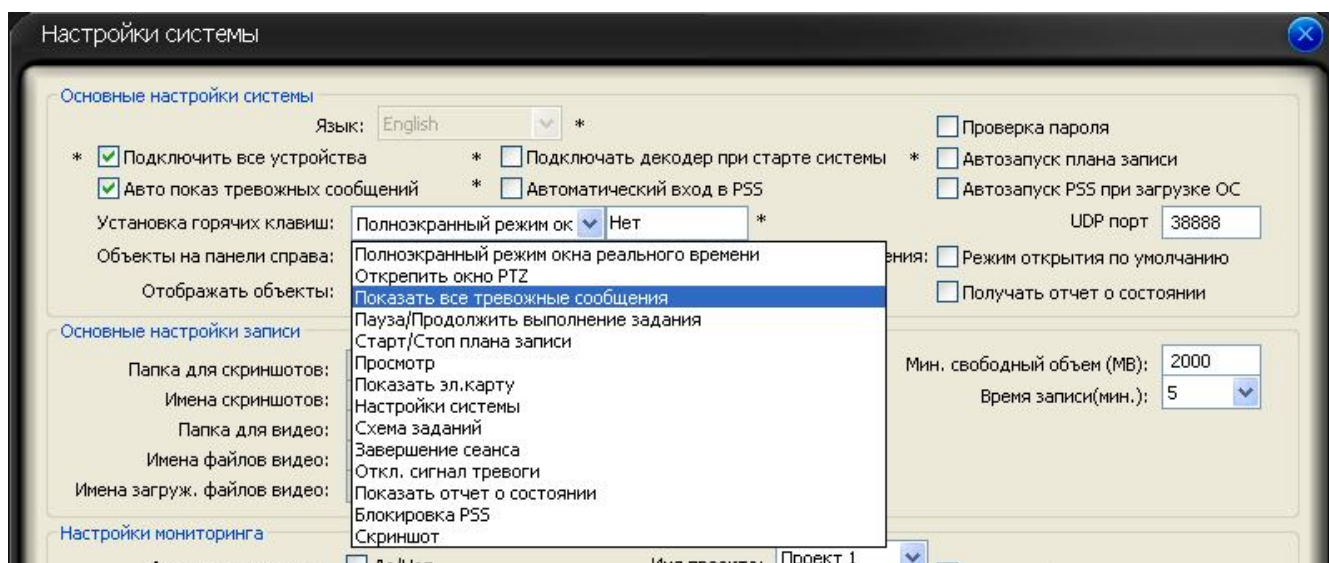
Настройки системы

Основные настройки системы

Язык: English *

Проверка пароля

* Подключить все устройства

* Подключать декодер при старте системы

* Автозапуск плана записи

Авто показ тревожных сообщений

* Автоматический вход в PSS

Автозапуск PSS при загрузке ОС

Установка горячих клавиш: Полноэкранный режим ок Нет *

UDP порт 38888

Объекты на панели справа:

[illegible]ения: Режим открытия по умолчанию

Отображать объекты:

Получать отчет о состоянии

Полноэкранный режим окна реального времени
Открепить окно PTZ
Показать все тревожные сообщения
Пауза/Продолжить выполнение задания
Старт/Стоп плана записи
Просмотр
Показать эл.карту
Настройки системы
Схема заданий
Завершение сеанса
Откл. сигнал тревоги
Показать отчет о состоянии
Блокировка PSS
Скриншот

Основные настройки записи

Папка для скриншотов:

Имена скриншотов:

Папка для видео:

Имена файлов видео:

Имена загруж. файлов видео:

Мин. свободный объем (MB): 2000

Время записи(мин.): 5

Настройки мониторинга

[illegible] Да/Нет

Имя проекта: Проект 1